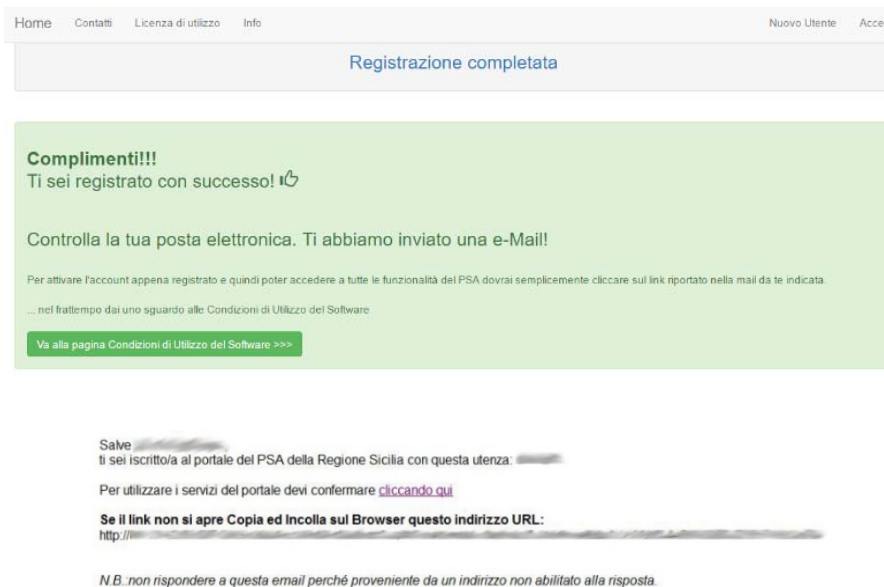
Home Contatti Licenza di utilizzo Info Nuovo Utente Acce

Registrazione completata

**Complimenti!!!**
Ti sei registrato con successo!

Controlla la tua posta elettronica. Ti abbiamo inviato una e-Mail!

Per attivare l'account appena registrato e quindi poter accedere a tutte le funzionalità del PSA dovrai semplicemente cliccare sul link riportato nella mail da te indicata.

... nel frattempo dai uno sguardo alle Condizioni di Utilizzo del Software

Va alla pagina Condizioni di Utilizzo del Software >>>

Salve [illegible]
ti sei iscritto/a al portale del PSA della Regione Sicilia con questa utenza: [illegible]

Per utilizzare i servizi del portale devi confermare cliccando qui

**Se il link non si apre Copia ed Incolla sul Browser questo indirizzo URL:**
http://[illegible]

N.B.:non rispondere a questa email perché proveniente da un indirizzo non abilitato alla risposta.